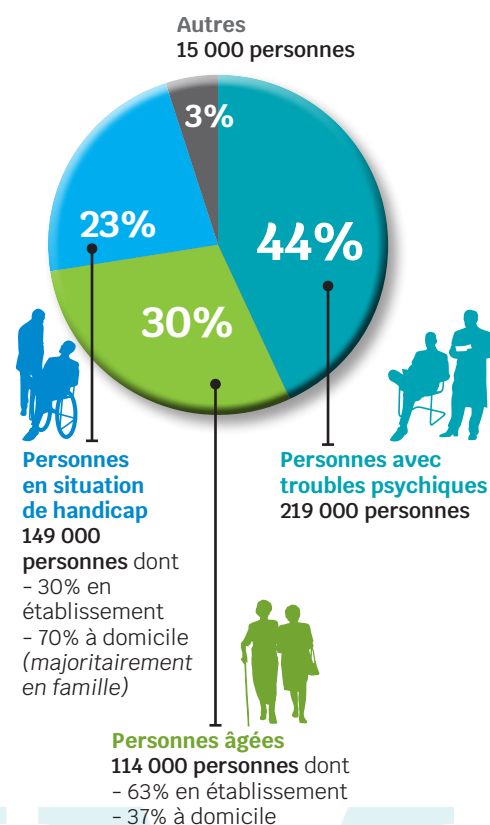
Autres
15 000 personnes

3%

23%

44%

30%

Personnes en situation de handicap
149 000 personnes dont
- 30% en établissement
- 70% à domicile (majoritairement en famille)

Personnes avec troubles psychiques
219 000 personnes

Personnes âgées
114 000 personnes dont
- 63% en établissement
- 37% à domicile